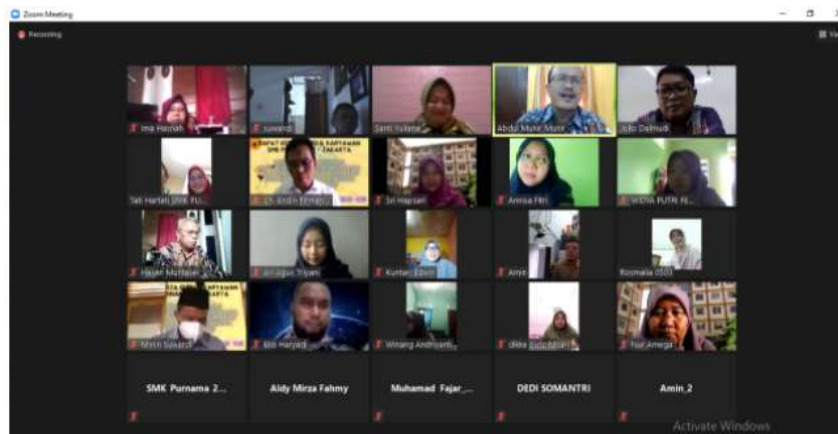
Zoom Meeting

Recording

Ima Hasnah
suwardi
Santi Yulista
Abdul Mutir Mutir
Joko Dalmudi
Sati Hartati SMK Pu...
Dr. Endin Rimatu...
Sri Hapsari
Annisa Fitri
WIDYA PUTRI N...
Hajari Muttaqin
Ari Agus Triyani
Kunten Edon
Amin
Rosmalia 0503
Mirin Suwardi
Ibi Haryadi
Winarig Andriyanti
dikke Indriyani
Nur Amega

RAPAT KARYAWAN
JAKARTA

SMK Purnama 2...
Aldy Mirza Fahmy
Muhamad Fajar_...
DEDI SOMANTRI
Amin_2

Activate Windows